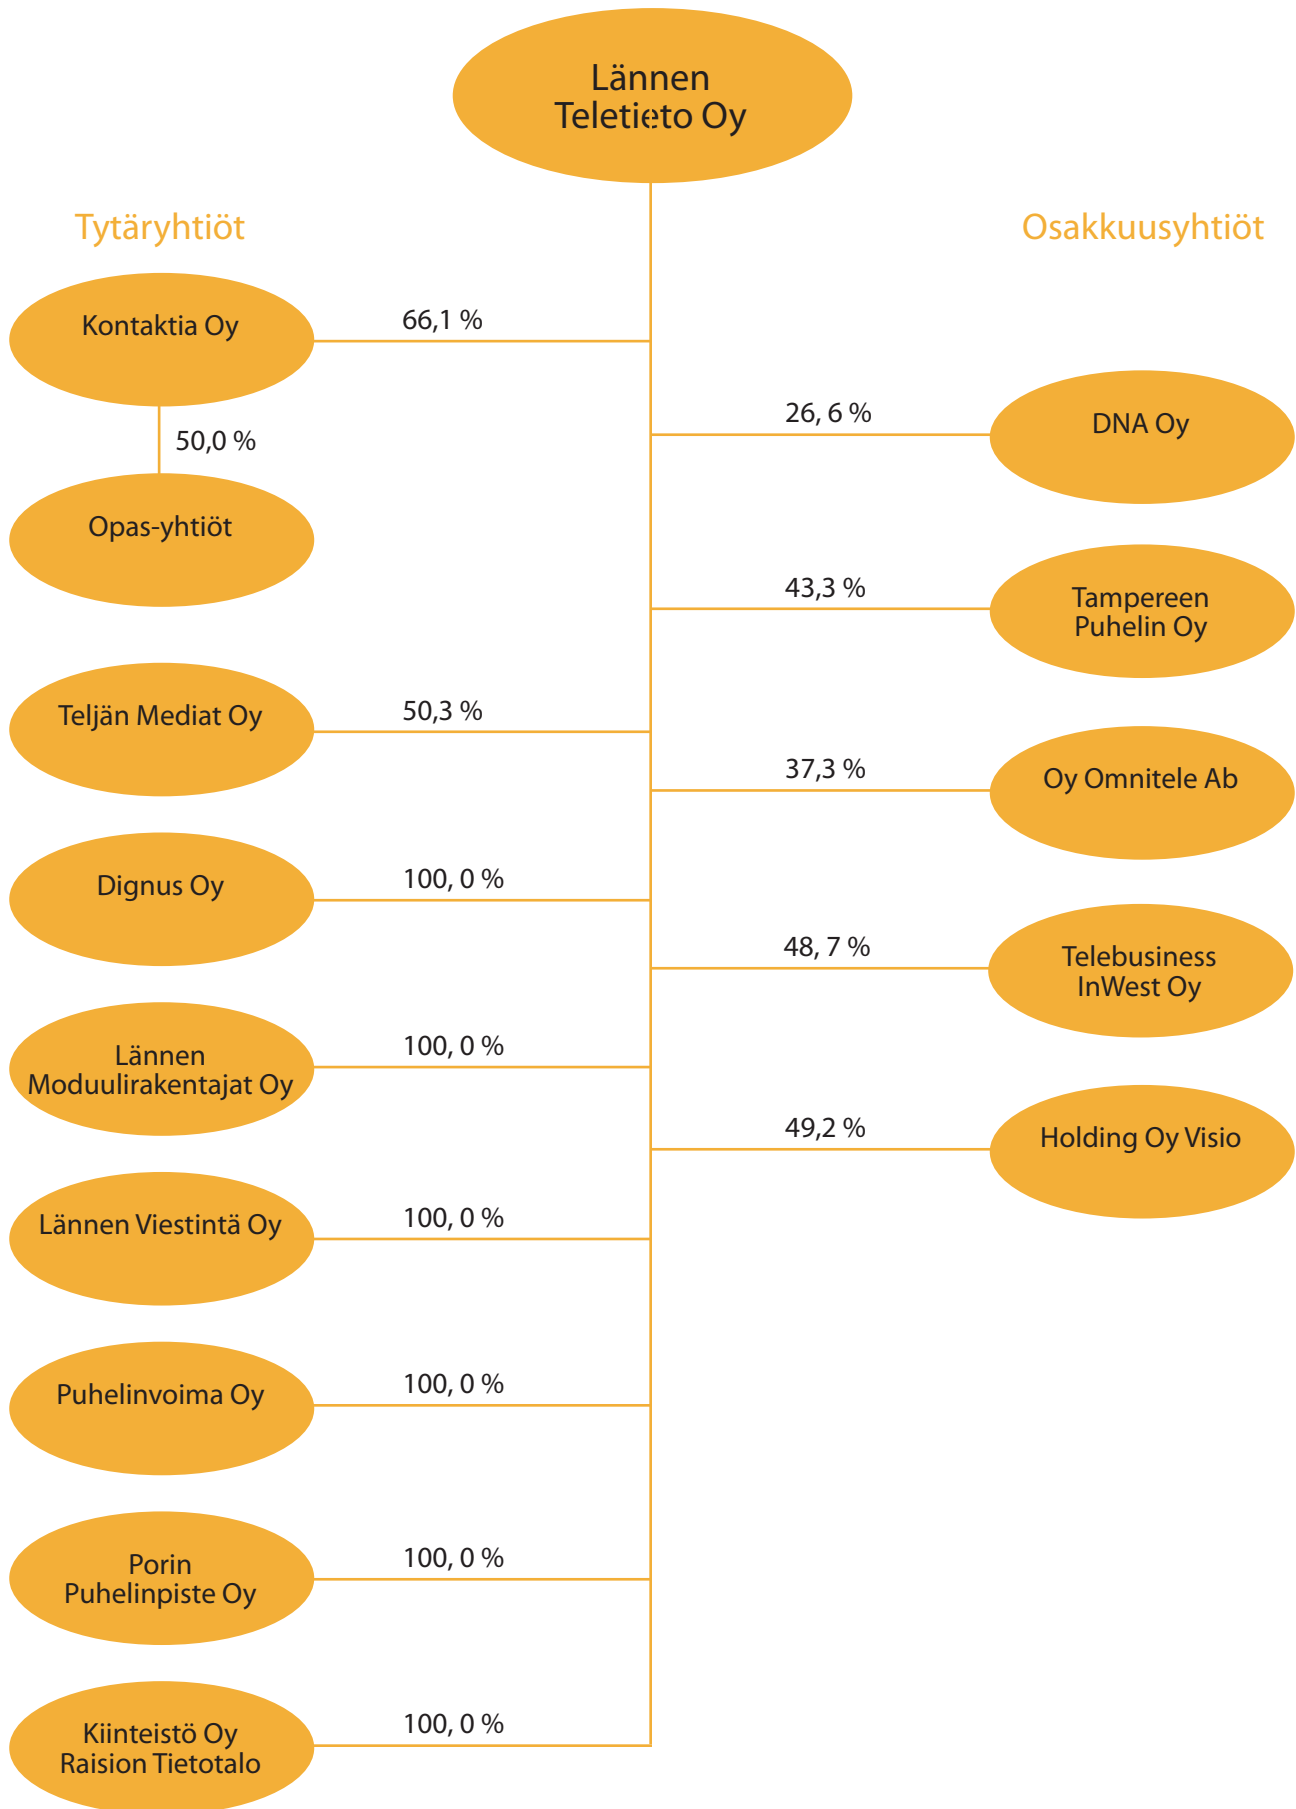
Lännen Teletieto Oy

Tytäryhtiöt

Osakkuusyhtiöt

Kontaktia Oy

66,1 %

50,0 %

Opas-yhtiöt

26, 6 %

DNA Oy

43,3 %

Tampereen Puhelin Oy

Teljän Mediat Oy

50,3 %

37,3 %

Oy Omnitele Ab

Dignus Oy

100, 0 %

48, 7 %

Telebusiness InWest Oy

Lännen Moduulirakentajat Oy

100, 0 %

49,2 %

Holding Oy Visio

Lännen Viestintä Oy

100, 0 %

Puhelinvoima Oy

100, 0 %

Porin Puhelinpiste Oy

100, 0 %

Kiinteistö Oy Raision Tietotalo

100, 0 %